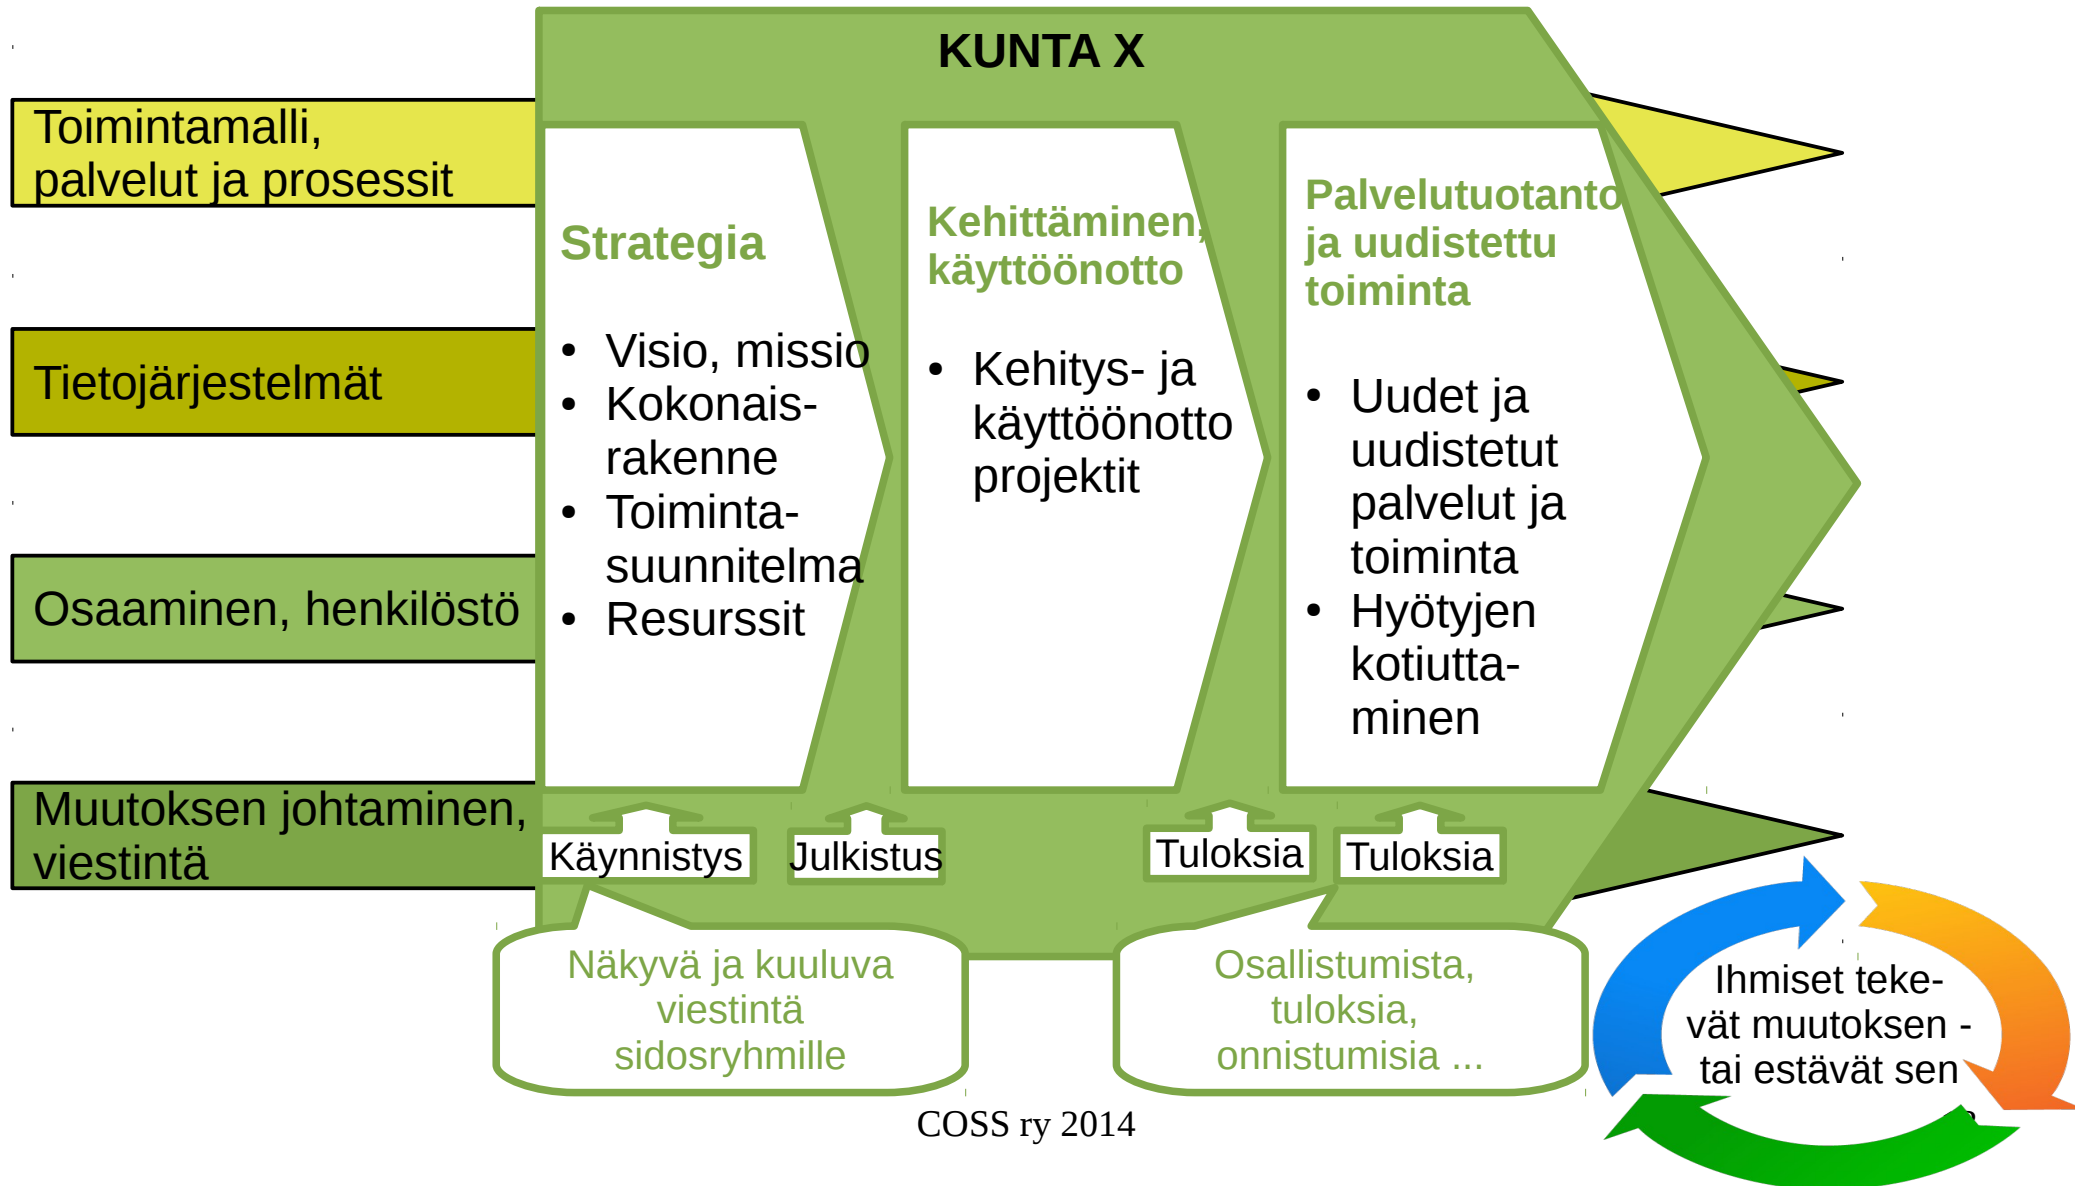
KUNTA X

Toimintamalli, palvelut ja prosessit

Tietojärjestelmät

Osaaminen, henkilöstö

Muutoksen johtaminen, viestintä

Strategia

- Visio, missio
- Kokonaisrakenne
- Toimintasuunnitelma
- Resurssit

Kehittäminen, käyttöönotto

- Kehitys- ja käyttöönotto projektit

Palvelutuotanto ja uudistettu toiminta

- Uudet ja uudistetut palvelut ja toiminta
- Hyötyjen kotiuttaminen

Käynnistys

Julkistus

Tuloksia

Tuloksia

Näkyvä ja kuuluva viestintä sidosryhmille

Osallistumista, tuloksia, onnistumisia ...

Ihmiset tekevät muutoksen - tai estävät sen

COSS ry 2014